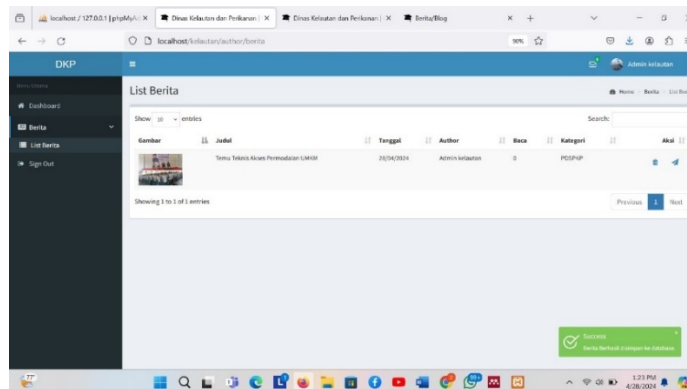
localhost / 127.0.0.1 | phpMyA ×
Dinas Kelautan dan Perikanan | ×
Dinas Kelautan dan Perikanan | ×
Berita/Blog
localhost/kelautan/author/berita
90%
DKP
Admin kelautan
Menu Utama
Dashboard
Berita
List Berita
Sign Out
List Berita
Home > Berita > List Be
Show 10 entries
Search:

| Gambar | Judul | Tanggal | Author | Baca | Kategori | Aksi |
|---|---|---|---|---|---|---|
| | Temu Teknis Akses Permodalan UMKM | 28/04/2024 | Admin kelautan | 0 | PDSPKP | |

Showing 1 to 1 of 1 entries
Previous 1 Next
Success
Berita Berhasil di simpan ke database
1:23 PM
4/28/2024